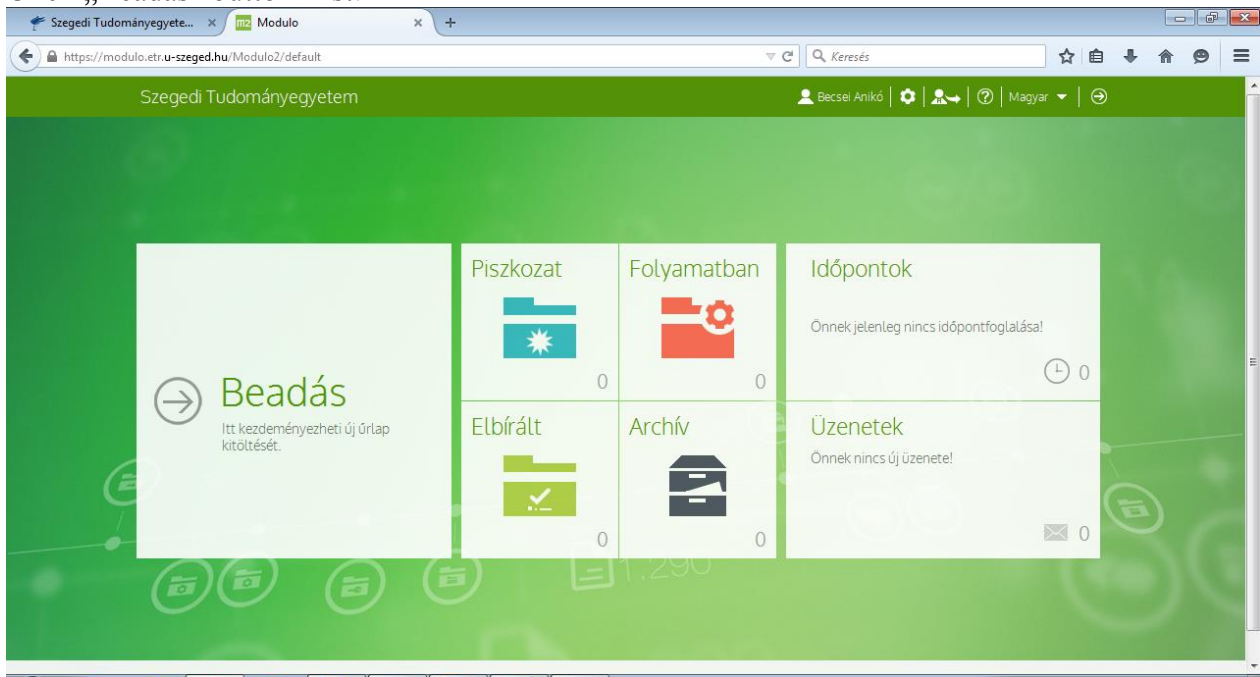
Szegedi Tudományegyete... ×
m2 Modulo ×
+
https://modulo.etr.u-szeged.hu/Modulo2/default
Keresés

Szegedi Tudományegyetem
Becsei Anikó | Magyar

Beadás
Itt kezdeményezheti új űrlap kitöltését.

Piszkozat
0

Folyamatban
0

Időpontok
Önnek jelenleg nincs időpontfoglalása!
0

Elbírált
0

Archív
0

Üzenetek
Önnek nincs új üzenete!
0

1.290